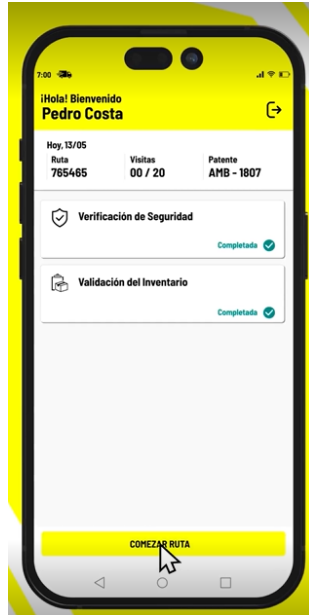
7:00

¡Hola! Bienvenido
Pedro Costa

Hoy, 13/05

| Ruta | Visitas | Patente |
|---|---|---|
| 765465 | 00 / 20 | AMB - 1807 |

Verificación de Seguridad
Completada

Validación del Inventario
Completada

COMEZAR RUTA